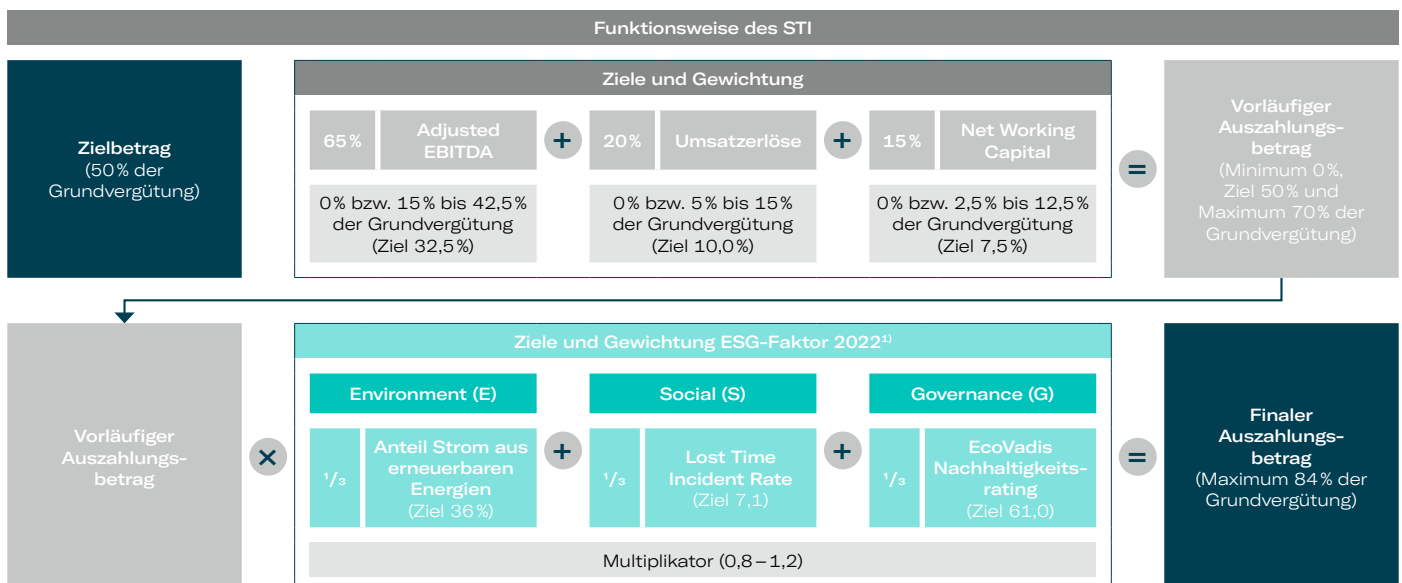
Funktionsweise des STI

Zielbetrag (50% der Grundvergütung)

Ziele und Gewichtung

65% Adjusted EBITDA + 20% Umsatzerlöse + 15% Net Working Capital

0% bzw. 15% bis 42,5% der Grundvergütung (Ziel 32,5%)

0% bzw. 5% bis 15% der Grundvergütung (Ziel 10,0%)

0% bzw. 2,5% bis 12,5% der Grundvergütung (Ziel 7,5%)

=

Vorläufiger Auszahlungsbetrag (Minimum 0%, Ziel 50% und Maximum 70% der Grundvergütung)

Vorläufiger Auszahlungsbetrag

×

Ziele und Gewichtung ESG-Faktor 2022$^{1)}$

Environment (E)

$^1/_3$ Anteil Strom aus erneuerbaren Energien (Ziel 36%)

+

Social (S)

$^1/_3$ Lost Time Incident Rate (Ziel 7,1)

+

Governance (G)

$^1/_3$ EcoVadis Nachhaltigkeitsrating (Ziel 61,0)

Multiplikator (0,8 – 1,2)

=

Finaler Auszahlungsbetrag (Maximum 84% der Grundvergütung)